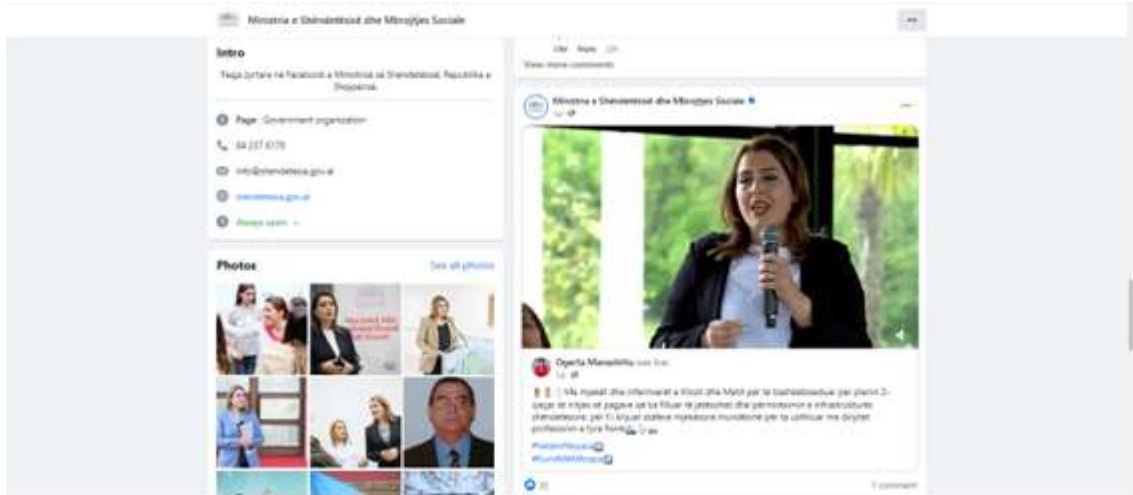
Ministria e Shëndetësisë dhe Mbrojtjes Sociale

Intro

Faqja zyrtare në Facebook e Ministrisë së Shëndetësisë, Republika e Shqipërisë.

Page · Government organization

04 237 6178

info@shendetesia.gov.al

shendetesia.gov.al

Always open

Photos

See all photos

Like Reply

View more comments

Ministria e Shëndetësisë dhe Mbrojtjes Sociale

Ogerta Manastirliu was live.

Me mjekët dhe infermierët e Kukësit dhe Matit për të bashkëbiseduar për planin 2-vjeçar të rritjes së pagave që ka filluar të zbatohet dhe përmirësimin e infrastrukturës shëndetësore; për ti shpuar stafeve mjekësore mundësinë për ta ushtruar me dinjitet profesionin e tyre fisnik.

#NdërtimShqipëri
#FuqiMëMësuesit

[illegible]

1 comment